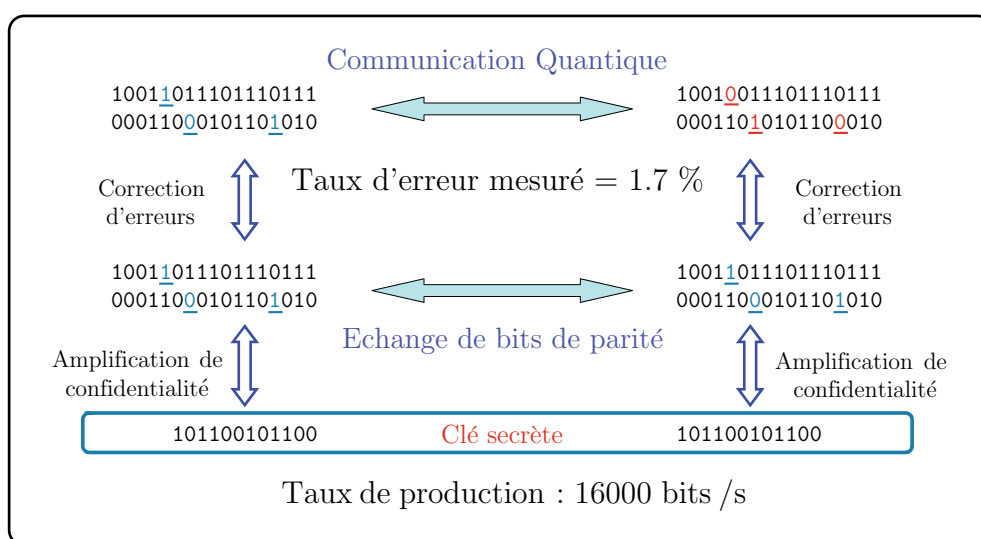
Communication Quantique

10011011101110111
000110001011010 10

10010011101110111
000110101011000010

Correction d'erreurs

Taux d'erreur mesuré = 1.7 %

Correction d'erreurs

10011011101110111
000110001011010 10

10011011101110111
000110001011010 10

Echange de bits de parité

Amplification de confidentialité

Amplification de confidentialité

101100101100

Clé secrète

101100101100

Taux de production : 16000 bits /s